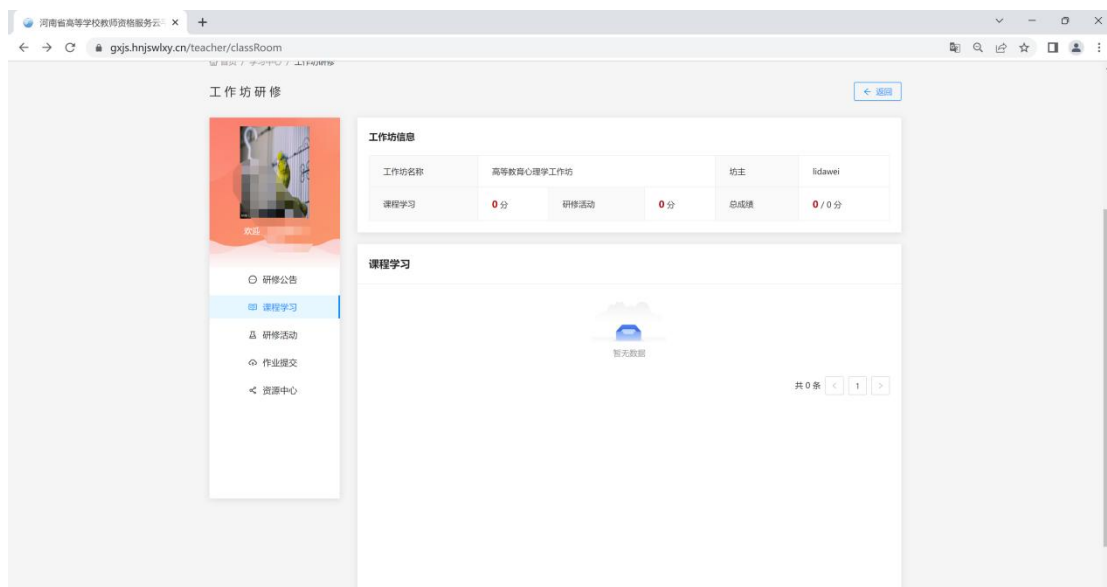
河南省高等学校教师资格服务云 ×

gxjs.hnjswlxy.cn/teacher/classRoom

首页 / 学习中心 / 工作坊研修

工作坊研修

← 返回

欢迎

研修公告
课程学习
研修活动
作业提交
资源中心

工作坊信息

| 工作坊名称 | 高等教育心理学工作坊 | | | 坊主 | lidawei |
|---|---|---|---|---|---|
| 课程学习 | 0 分 | 研修活动 | 0 分 | 总成绩 | 0 / 0 分 |

课程学习

暂无数据

共 0 条 < 1 >